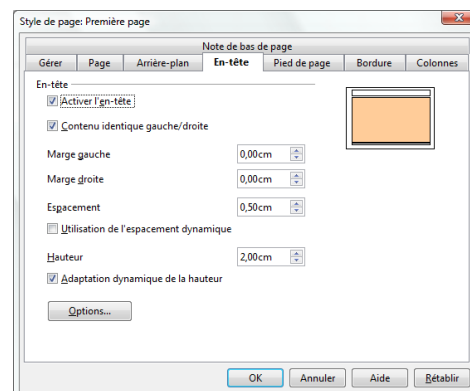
Style de page: Première page

Note de bas de page

Gérer | Page | Arrière-plan | En-tête | Pied de page | Bordure | Colonnes

En-tête

Activer l'en-tête

Contenu identique gauche/droite

Marge gauche 0,00cm

Marge droite 0,00cm

Espacement 0,50cm

Utilisation de l'espacement dynamique

Hauteur 2,00cm

Adaptation dynamique de la hauteur

Options...

OK | Annuler | Aide | Rétablir